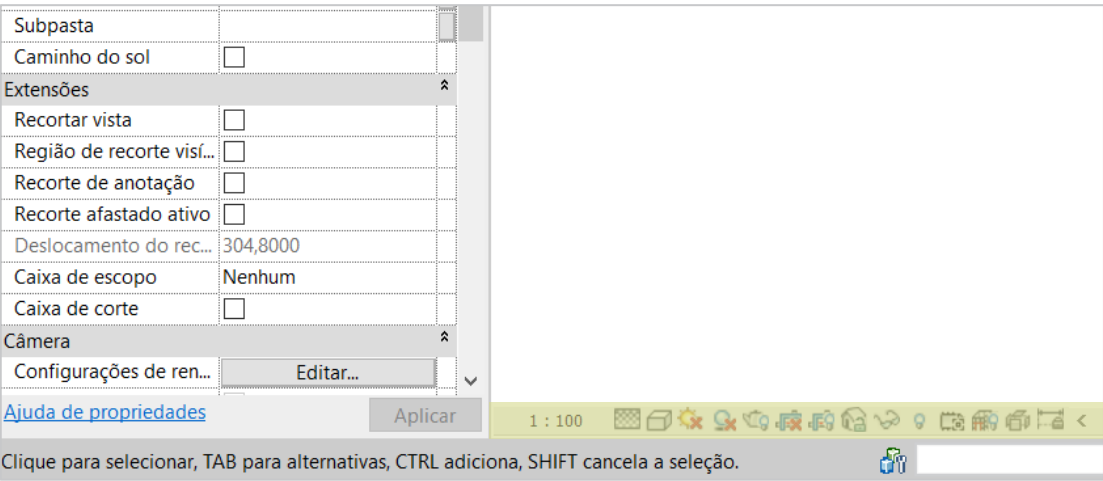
| | |
|---|---|
| Subpasta | |
| Caminho do sol | ☐ |
| Extensões | |
| Recortar vista | ☐ |
| Região de recorte visí... | ☐ |
| Recorte de anotação | ☐ |
| Recorte afastado ativo | ☐ |
| Deslocamento do rec... | 304,8000 |
| Caixa de escopo | Nenhum |
| Caixa de corte | ☐ |
| Câmera | |
| Configurações de ren... | Editar... |

Ajuda de propriedades

Aplicar

1 : 100

Clique para selecionar, TAB para alternativas, CTRL adiciona, SHIFT cancela a seleção.